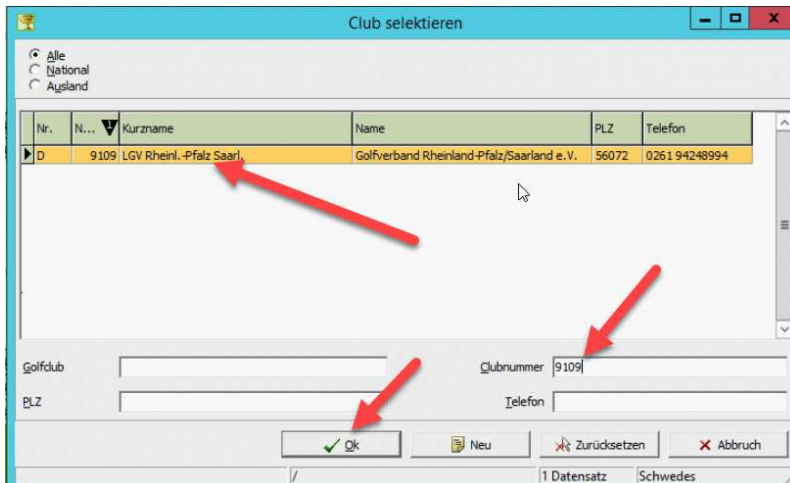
Club selektieren

Alle
National
Ausland

| Nr. | N... | Kurzname | Name | PLZ | Telefon |
|---|---|---|---|---|---|
| D | 9109 | LGV Rheinl.-Pfalz Saarl. | Golfverband Rheinland-Pfalz/Saarland e.V. | 56072 | 0261 94248994 |

Golfclub
Clubnummer 9109
PLZ
Telefon

Ok
Neu
Zurücksetzen
Abbruch

/
1 Datensatz
Schwedes